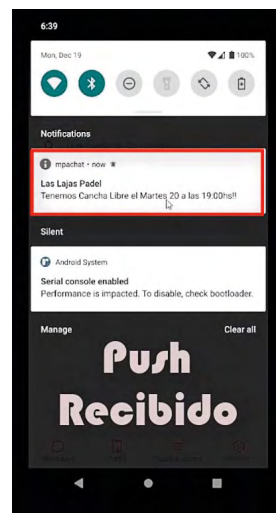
6:39

Mon, Dec 19

100%

Notifications

mpachat • now

Las Lajas Padel
Tenemos Cancha Libre el Martes 20 a las 19:00hs!!

Silent

Android System

Serial console enabled
Performance is impacted. To disable, check bootloader.

Manage

Clear all

Push
Recibido